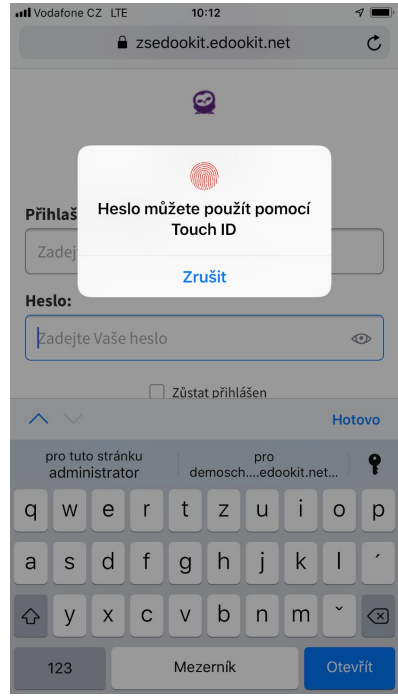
Vodafone CZ LTE
10:12
zsedookit.edookit.net

Přihlaš
Zadej

Heslo můžete použít pomocí Touch ID
Zrušit

Heslo:
Zadejte Vaše heslo

Zůstat přihlášen

Hotovo

pro tuto stránku
administrator
pro
demosch....edookit.net...

q w e r t z u i o p
a s d f g h j k l ´
y x c v b n m ˇ
123 Mezerník Otevřít